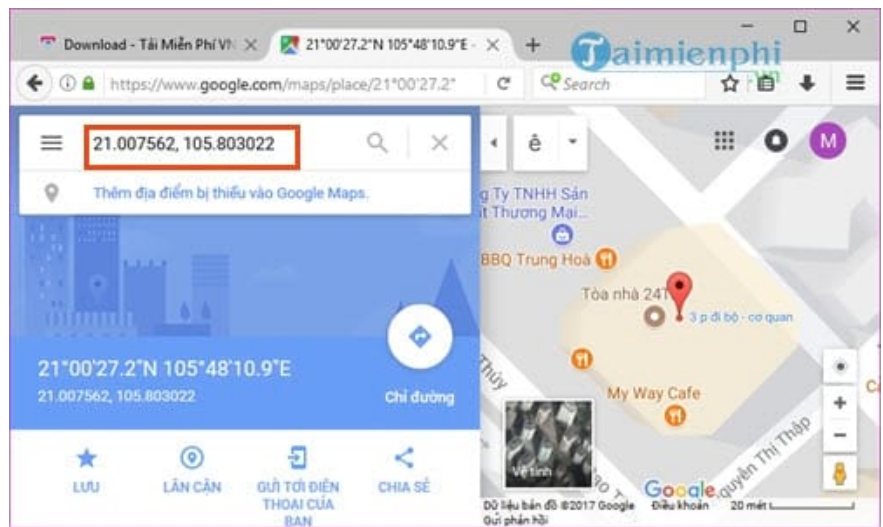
Download - Tải Miễn Phí VN ×
21°00'27.2"N 105°48'10.9"E - ×
+
Taimienphi
https://www.google.com/maps/place/21°00'27.2"
Search

21.007562, 105.803022
Thêm địa điểm bị thiếu vào Google Maps.

ê
g Ty TNHH Sản
t Thương Mại...
BBQ Trung Hoà
Tòa nhà 24T
3 p đi bộ - cơ quan
My Way Cafe
Thúy
uyễn Thị Thập

21°00'27.2"N 105°48'10.9"E
21.007562, 105.803022
Chỉ đường

LƯU
LÂN CẬN
GỬI TỚI ĐIỆN THOẠI CỦA BẠN
CHIA SẺ

Vệ tinh
Google
Dữ liệu bản đồ ©2017 Google Điều khoản 20 mét
Gửi phản hồi